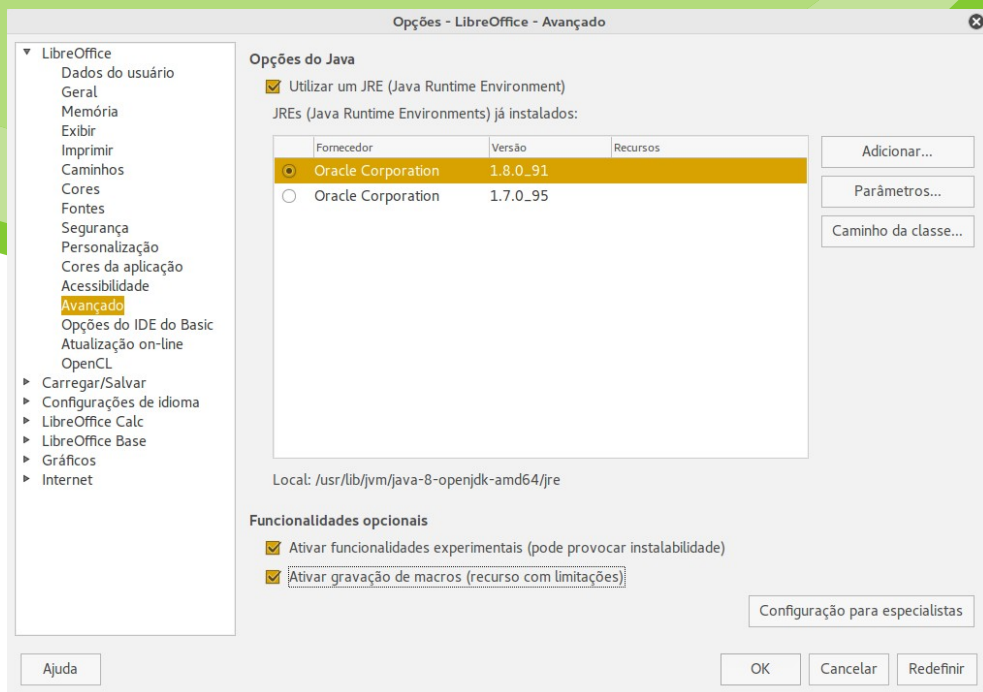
Opções - LibreOffice - Avançado

LibreOffice
Dados do usuário
Geral
Memória
Exibir
Imprimir
Caminhos
Cores
Fontes
Segurança
Personalização
Cores da aplicação
Acessibilidade
Avançado
Opções do IDE do Basic
Atualização on-line
OpenCL
Carregar/Salvar
Configurações de idioma
LibreOffice Calc
LibreOffice Base
Gráficos
Internet

Opções do Java
Utilizar um JRE (Java Runtime Environment)
JREs (Java Runtime Environments) já instalados:

| | Fornecedor | Versão | Recursos |
|---|---|---|---|
| ◉ | Oracle Corporation | 1.8.0_91 | |
| ○ | Oracle Corporation | 1.7.0_95 | |

Adicionar...
Parâmetros...
Caminho da classe...

Local: /usr/lib/jvm/java-8-openjdk-amd64/jre

Funcionalidades opcionais
Ativar funcionalidades experimentais (pode provocar instabilidade)
Ativar gravação de macros (recurso com limitações)

Configuração para especialistas

Ajuda
OK
Cancelar
Redefinir